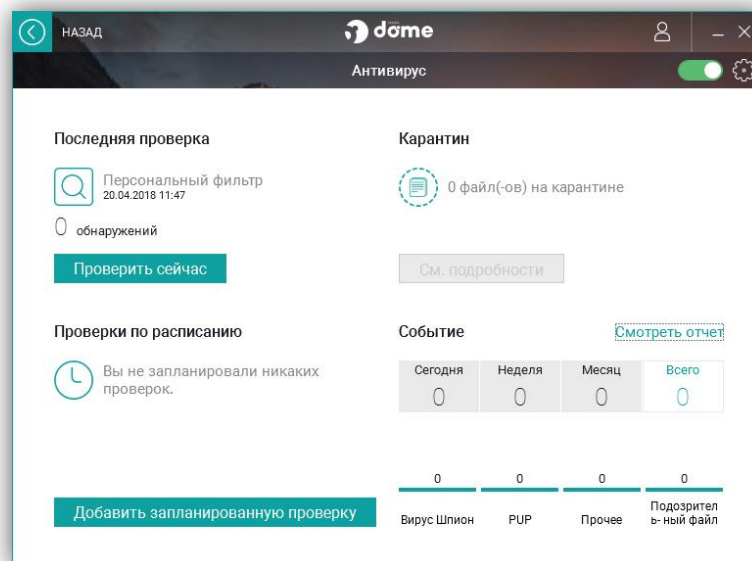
НАЗАД

dome

Антивирус

Последняя проверка

Персональный фильтр
20.04.2018 11:47

0 обнаружений

Проверить сейчас

Карантин

0 файл(-ов) на карантине

См. подробности

Проверки по расписанию

Вы не запланировали никаких проверок.

Событие

Смотреть отчет

| Сегодня | Неделя | Месяц | Всего |
|---|---|---|---|
| 0 | 0 | 0 | 0 |

| 0 | 0 | 0 | 0 |
|---|---|---|---|
| Вирус Шпион | PUP | Прочее | Подозрител ь- ный файл |

Добавить запланированную проверку